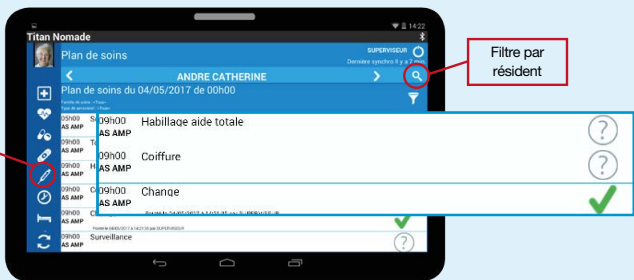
14:22

Titan Nomade

Plan de soins

SUPERVISEUR

Dernière synchro Il y a 2 mn

ANDRE CATHERINE

Plan de soins du 04/05/2017 à 00h00

Famille de soins : «Tous»
Type de personnel : «Tous»

Filtre par résident

09h00
AS AMP
Habillage aide totale

09h00
AS AMP
Coiffure

09h00
AS AMP
Change

Saisi le 04/05/2017 à 14:13:35 par S. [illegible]

Validé le 04/05/2017 à 14:13:36 par SUPERVISEUR

09h00
AS AMP
Surveillance